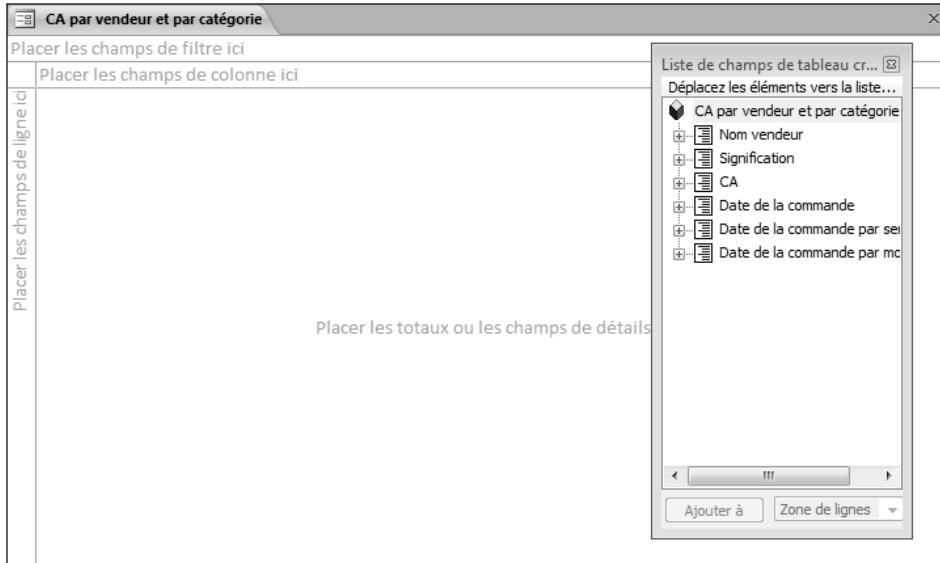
CA par vendeur et par catégorie

Placer les champs de filtre ici

Placer les champs de colonne ici

Placer les champs de ligne ici

Placer les totaux ou les champs de détails

Liste de champs de tableau cr...

Déplacez les éléments vers la liste...

CA par vendeur et par catégorie

Nom vendeur

Signification

CA

Date de la commande

Date de la commande par ser

Date de la commande par mo

Ajouter à

Zone de lignes